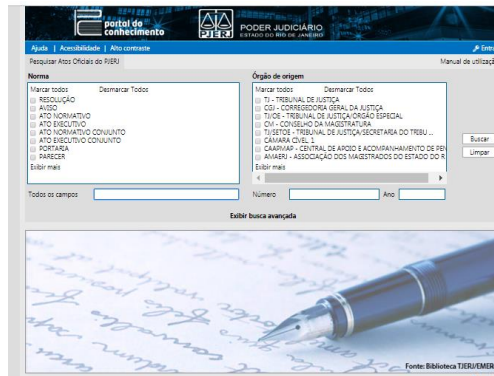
portal do conhecimento

PJERJ PODER JUDICIÁRIO ESTADO DO RIO DE JANEIRO

Ajuda | Acessibilidade | Alto contraste

Entr

Pesquisar Atos Oficiais do PJERJ

Manual de utiliza

Norma

Marcar todos Desmarcar Todos

RESOLUÇÃO
AVISO
ATO NORMATIVO
ATO EXECUTIVO
ATO NORMATIVO CONJUNTO
ATO EXECUTIVO CONJUNTO
PORTARIA
PARECER

Exibir mais

Órgão de origem

Marcar todos Desmarcar Todos

TJ - TRIBUNAL DE JUSTIÇA
CGJ - CORREGEDORIA GERAL DA JUSTIÇA
TJ/OE - TRIBUNAL DE JUSTIÇA/ÓRGÃO ESPECIAL
CM - CONSELHO DA MAGISTRATURA
TJ/SETOS - TRIBUNAL DE JUSTIÇA/SECRETARIA DO TRIBU...
CÂMARA CÍVEL 1
CAAPMAP - CENTRAL DE APOIO E ACOMPANHAMENTO DE PEN
AMAERJ - ASSOCIAÇÃO DOS MAGISTRADOS DO ESTADO DO R

Exibir mais

Buscar
Limpar

Todos os campos

Número

Ano

Exibir busca avançada

Fonte: Biblioteca TJERJ/EMER